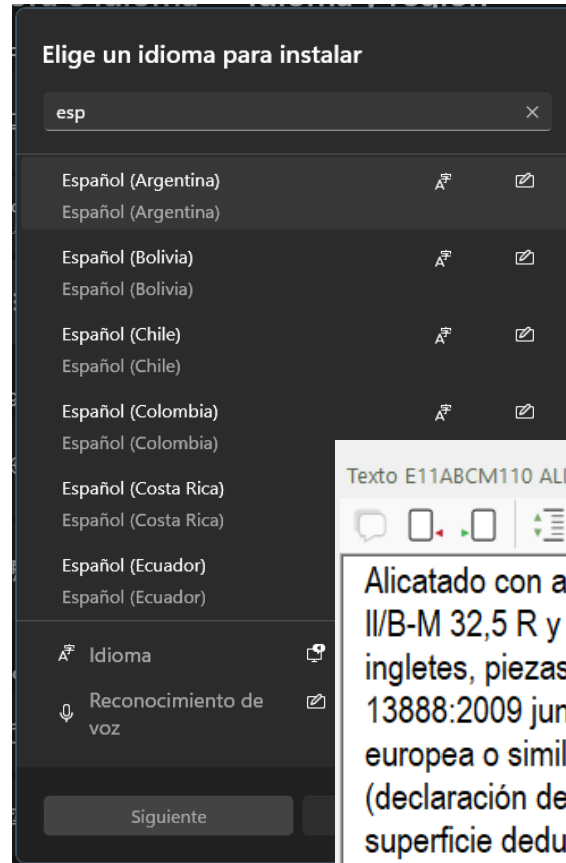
Elige un idioma para instalar

esp

Español (Argentina)
Español (Argentina)

Español (Bolivia)
Español (Bolivia)

Español (Chile)
Español (Chile)

Español (Colombia)
Español (Colombia)

Español (Costa Rica)
Español (Costa Rica)

Español (Ecuador)
Español (Ecuador)

Idioma

Reconocimiento de voz

Siguiente

Texto E11ABCM110 AL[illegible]

Alicatado con a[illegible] II/B-M 32,5 R y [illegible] ingletes, piezas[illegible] 13888:2009 jun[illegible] europea o simil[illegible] (declaración de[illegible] superficie dedu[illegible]